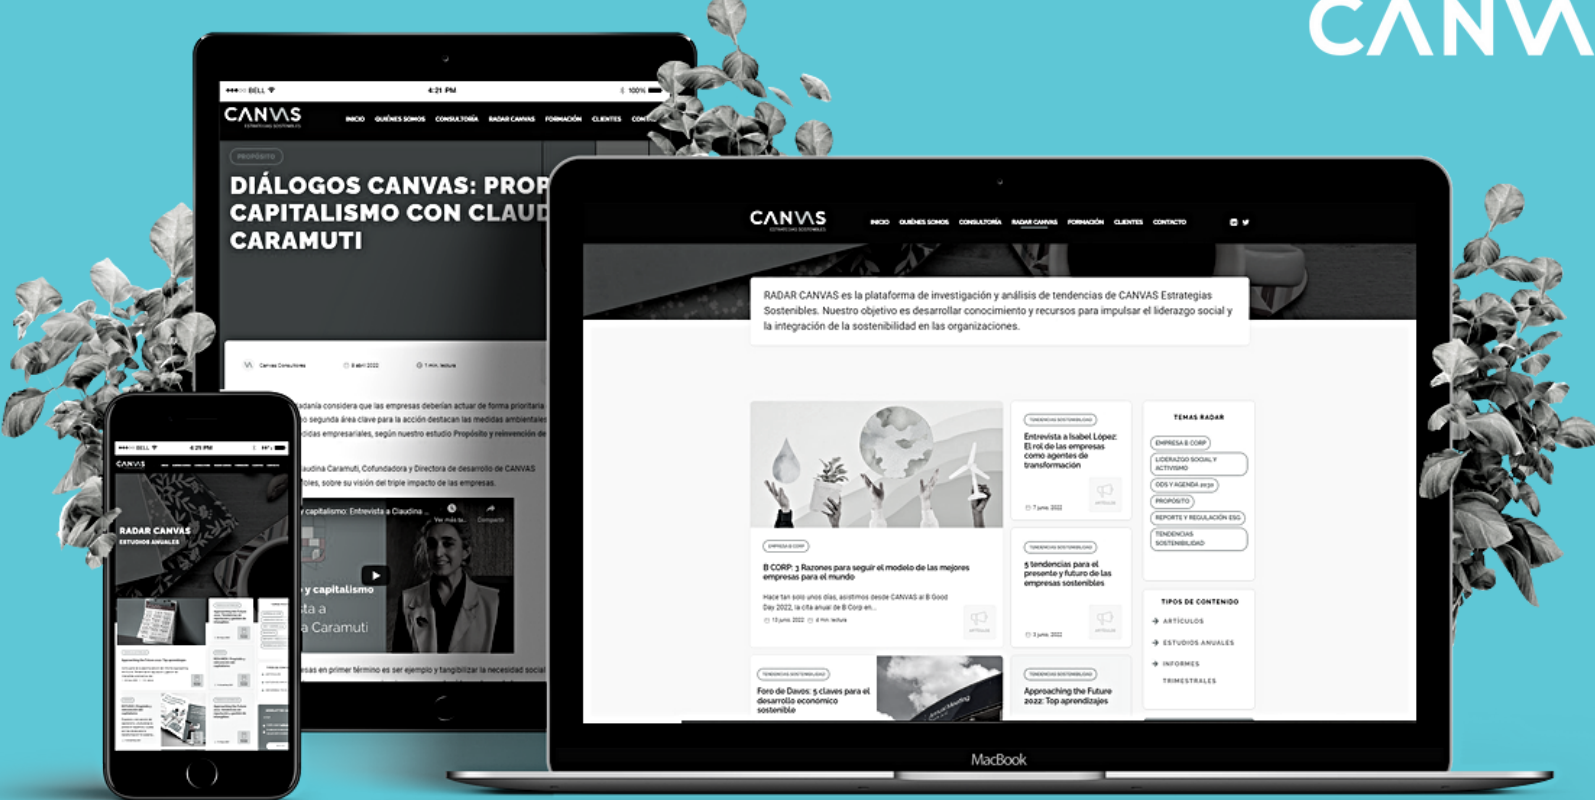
CANV

BELL 4:21 PM 100%

CANVAS

INICIO QUIÉNES SOMOS CONSULTORÍA RADAR CANVAS FORMACIÓN CLIENTES CON

PROPÓSITO

DIÁLOGOS CANVAS: PROP CAPITALISMO CON CLAUD CARAMUTI

Canvas Consultores 8 abril 2022 1 min. lectura

dadanía considera que las empresas deberían actuar de forma prioritaria o segundo área clave para la acción destacan las medidas ambientale didas empresariales, según nuestro estudio Propósito y reinvención de

laudina Caramuti, Cofundadora y Directora de desarrollo de CANVAS Toles, sobre su visión del triple impacto de las empresas.

y capitalismo: Entrevista a Claudina ...

y capitalismo
sta a
a Caramuti

esas en primer término es ser ejemplo y tangibilizar la necesidad social

BELL 4:21 PM

CANVAS

RADAR CANVAS
ESTUDIOS ANUALES

CANVAS
ESTRATEGIAS SOSTENIBLES

INICIO QUIÉNES SOMOS CONSULTORÍA RADAR CANVAS FORMACIÓN CLIENTES CONTACTO

RADAR CANVAS es la plataforma de investigación y análisis de tendencias de CANVAS Estrategias Sostenibles. Nuestro objetivo es desarrollar conocimiento y recursos para impulsar el liderazgo social y la integración de la sostenibilidad en las organizaciones.

TENDENCIAS SOSTENIBILIDAD

Entrevista a Isabel López: El rol de las empresas como agentes de transformación

7 junio, 2022

TEMAS RADAR

EMPRESA B CORP
LIDERAZGO SOCIAL Y ACTIVISMO
ODS Y AGENDA 2030
PROPÓSITO
REPORTE Y REGULACIÓN ESG
TENDENCIAS SOSTENIBILIDAD

EMPRESA B CORP

B CORP: 3 Razones para seguir el modelo de las mejores empresas para el mundo

Hace tan solo unos días, asistimos desde CANVAS al B Good Day 2022, la cita anual de B Corp en...

15 junio, 2022 4 min. lectura

ARTÍCULO

TENDENCIAS SOSTENIBILIDAD

5 tendencias para el presente y futuro de las empresas sostenibles

3 junio, 2022

ARTÍCULO

TIPOS DE CONTENIDO

ARTÍCULOS
ESTUDIOS ANUALES
INFORMES TRIMESTRALES

TENDENCIAS SOSTENIBILIDAD

Foro de Davos: 5 claves para el desarrollo económico sostenible

Annual Meeting

TENDENCIAS SOSTENIBILIDAD

Approaching the Future 2022: Top aprendizajes

MacBook